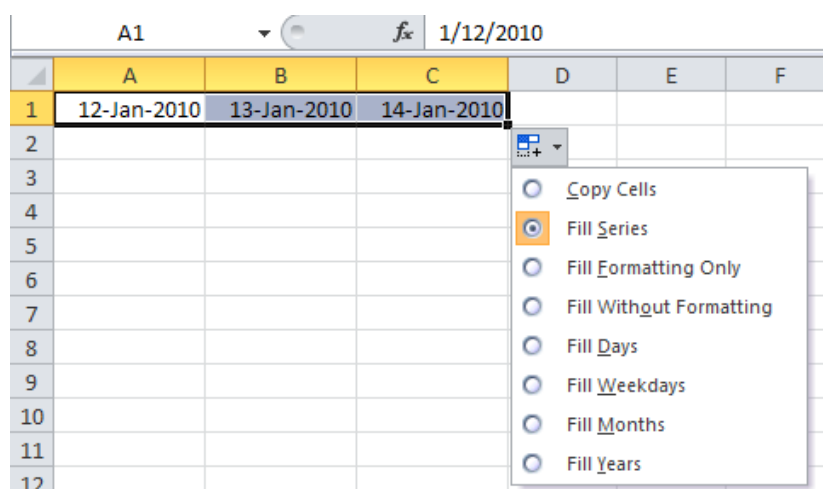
A1 $f_x$ 1/12/2010

| | A | B | C | D | E | F |
|---|---|---|---|---|---|---|
| 1 | 12-Jan-2010 | 13-Jan-2010 | 14-Jan-2010 | | | |
| 2 | | | | | | |
| 3 | | | | | | |
| 4 | | | | | | |
| 5 | | | | | | |
| 6 | | | | | | |
| 7 | | | | | | |
| 8 | | | | | | |
| 9 | | | | | | |
| 10 | | | | | | |
| 11 | | | | | | |
| 12 | | | | | | |

Copy Cells
Fill Series
Fill Formatting Only
Fill Without Formatting
Fill Days
Fill Weekdays
Fill Months
Fill Years